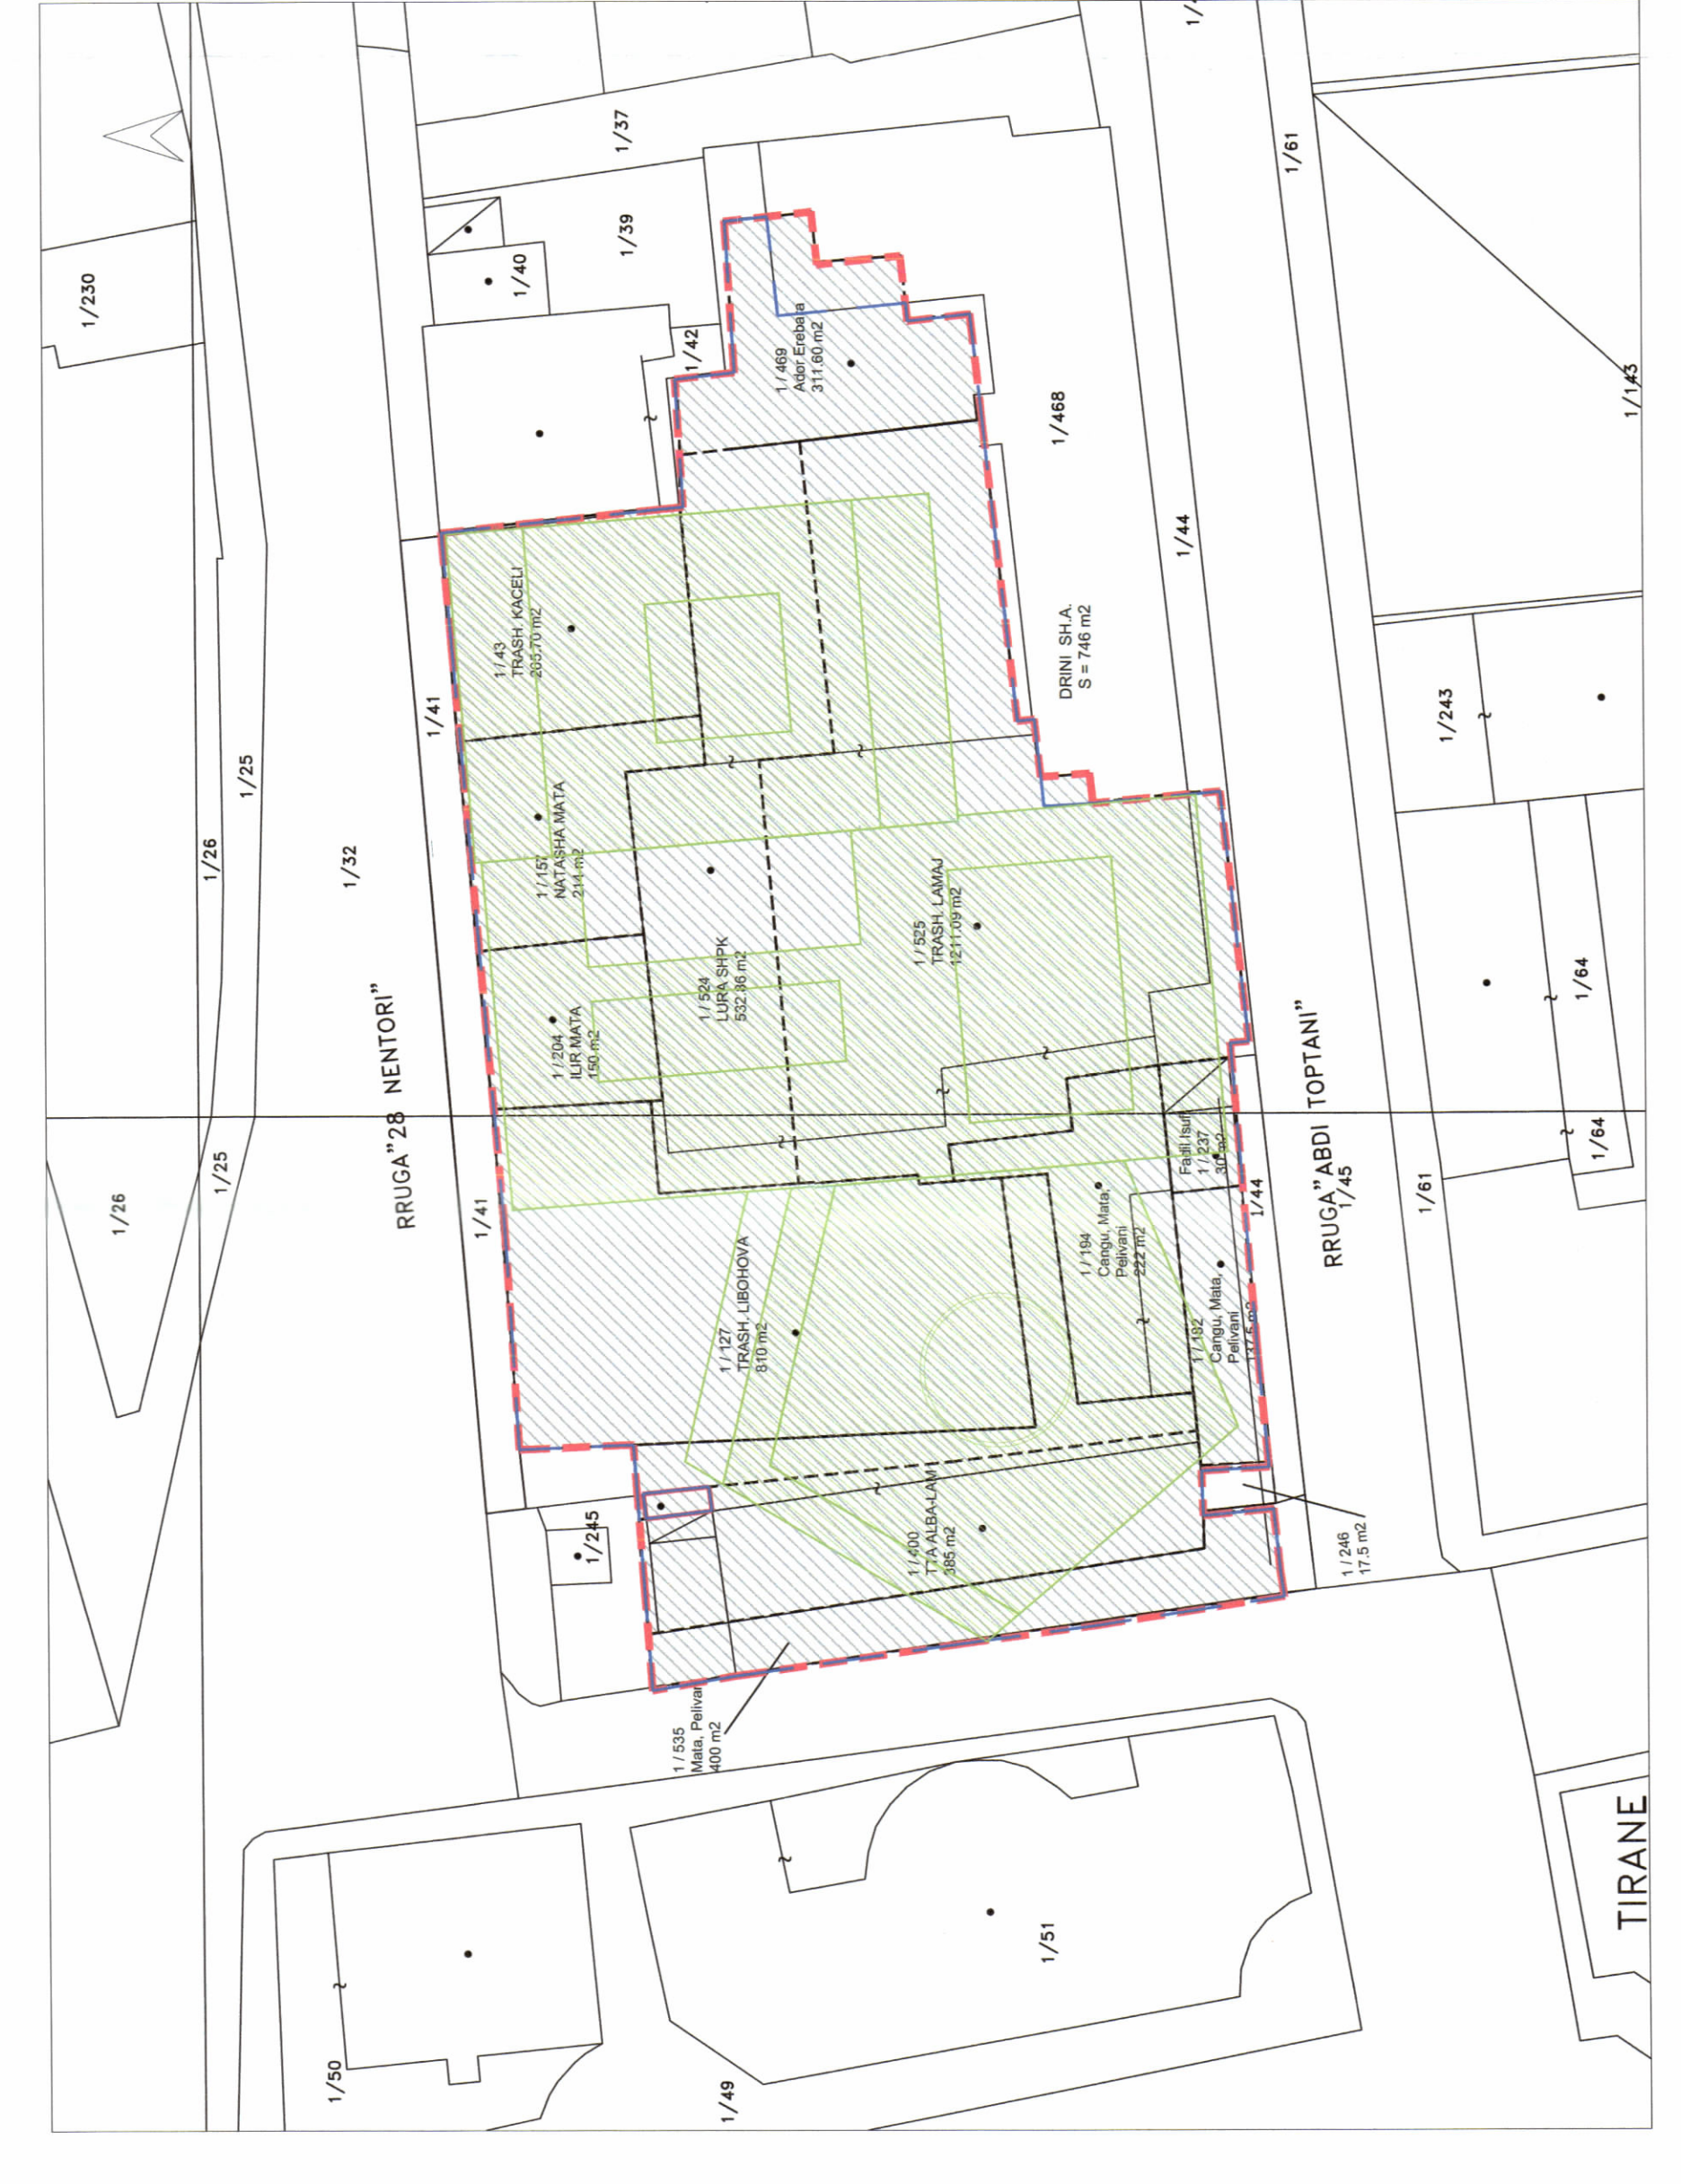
1/230

1/37

1/61

1/39

1/40

1/42

1 / 469
Ador Erebara
311.60 m2

1/468

1/143

1/44

1 / 43
TRASH. KACELI
265.70 m2

DRINI SH.A.
S = 746 m2

1/41

1/243

1/25

1/26

1/32

1 / 157
NATASHA MATA
214 m2

1 / 525
TRASH. LAMAJ
1211.09 m2

1 / 524
LURA SHPK
532.86 m2

1/64

1 / 204
ILIR MATA
150 m2

RRUGA"28 NENTORI"

RRUGA"ABDI TOPTANI"

1/45

Fadil Isufi
1 / 237
30 m2

1/64

1/26

1/25

1/41

1/44

1/61

1 / 194
Cangu, Mata,
Pelivani
222 m2

1 / 127
TRASH. LIBOHOVA
810 m2

1 / 192
Cangu, Mata,
Pelivani
137.5 m2

1 / 400
T.A ALBA-LAMI
385 m2

1/245

1 / 246
17.5 m2

1 / 535
Mata, Pelivani
400 m2

TIRANE

1/51

1/50

1/49